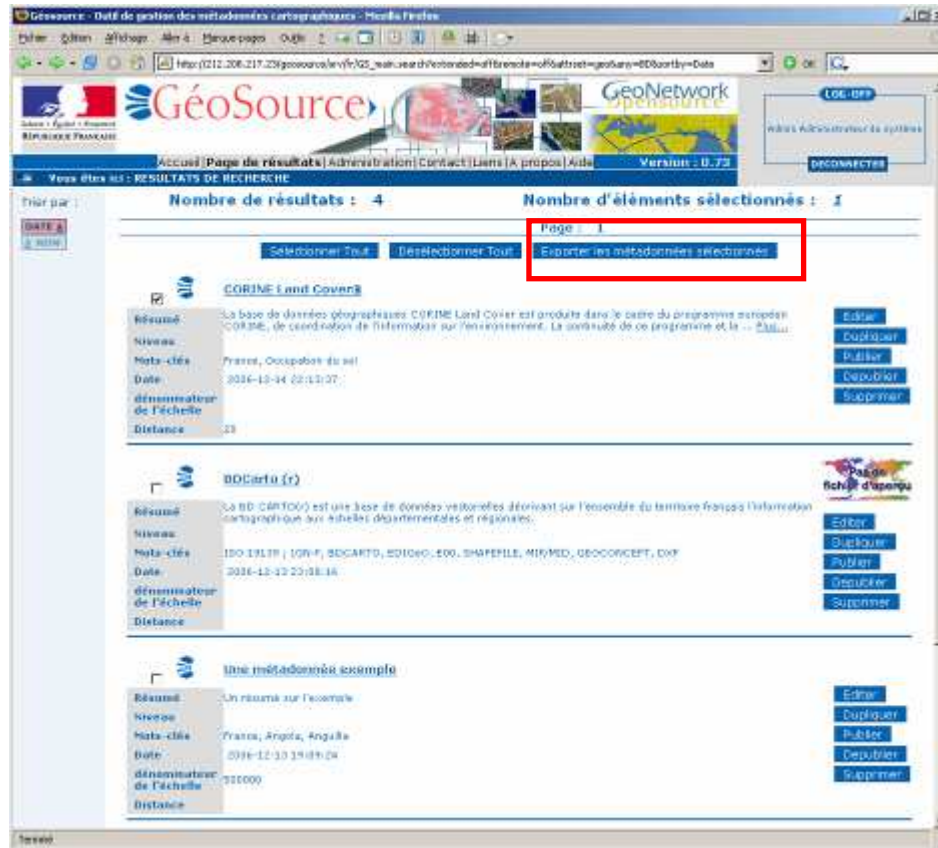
Géosource - Outil de gestion des métadonnées cartographiques - Mozilla Firefox

Fichier Édition Affichage Aller à Marque-pages Outils ?

http://212.208.217.23/geosource/srv/fr/GS_main.search?extended=off&remote=off&attrset=geo&any=BD&sortby=Date

OK

Liberté • Égalité • Fraternité RÉPUBLIQUE FRANÇAISE

GéoSource

GeoNetwork opensource

LOG-OFF

Admin Administrateur du système

DECONNECTER

Accueil | Page de résultats | Administration | Contact | Liens | A propos | Aide

Version : 0.73

Vous êtes ici : RESULTATS DE RECHERCHE

Trier par :

DATE

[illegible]

Nombre de résultats : 4

Nombre d'éléments sélectionnés : 1

Page : 1

Sélectionner Tout

Désélectionner Tout

Exporter les métadonnées sélectionnés

CORINE Land Cover

Résumé La base de données géographiques CORINE Land Cover est produite dans le cadre du programme européen CORINE, de coordination de l'information sur l'environnement. La continuité de ce programme et la ... Plus...

Niveau

Mots-clés France, Occupation du sol

Date 2006-12-14 22:13:37

dénominateur de l'échelle

Distance 23

Editer

Dupliquer

Publier

Depublier

Supprimer

BDCarto (r)

Résumé La BD CARTO(r) est une base de données vectorielles décrivant sur l'ensemble du territoire français l'information cartographique aux échelles départementales et régionales.

Niveau

Mots-clés ISO 19139 ; IGN-F, BDCARTO, EDIGeO, E00, SHAPEFILE, MIF/MID, GEOCONCEPT, DXF

Date 2006-12-13 23:08:16

dénominateur de l'échelle

Distance

Pas de fichier d'aperçu

Editer

Dupliquer

Publier

Depublier

Supprimer

Une métadonnée exemple

Résumé Un résumé sur l'exemple

Niveau

Mots-clés France, Angola, Anguilla

Date 2006-12-10 19:09:24

dénominateur de l'échelle 500000

Distance

Editer

Dupliquer

Publier

Depublier

Supprimer

Terminé